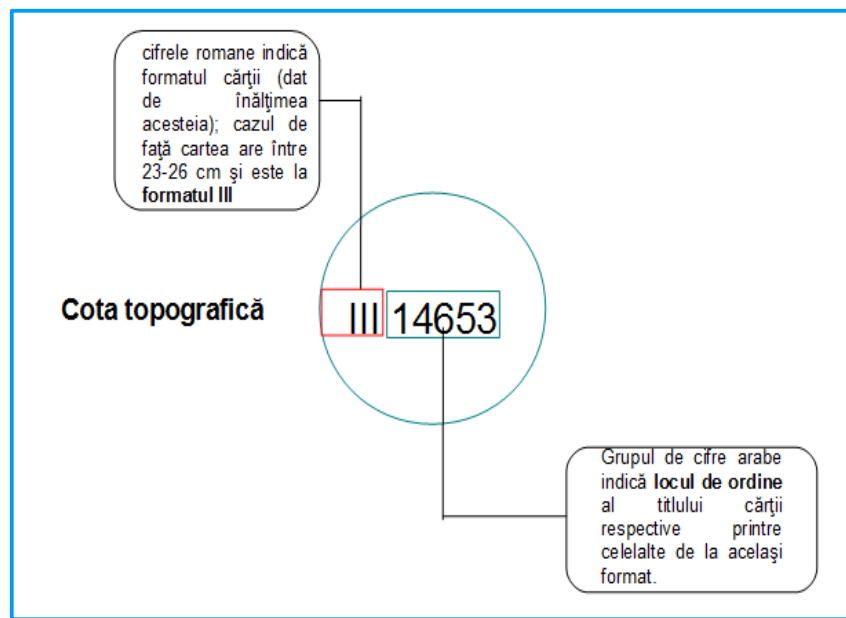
cifrele romane indică formatul cărţii (dat de înălţimea acesteia); cazul de faţă cartea are între 23-26 cm şi este la **formatul III**

Cota topografică

III 14653

Grupul de cifre arabe indică **locul de ordine** al titlului cărţii respective printre celelalte de la acelaşi format.